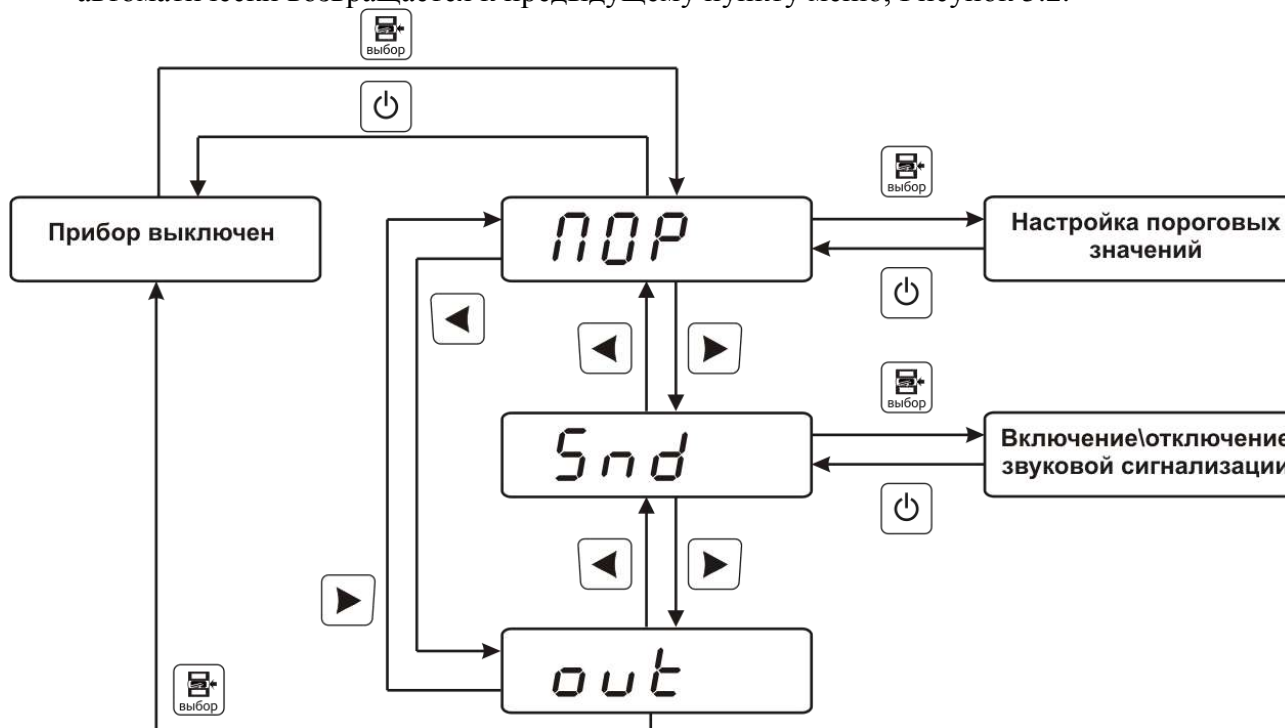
автоматически возвращается к предыдущему пункту меню, Рисунок 3.2.

выбор

Прибор выключен

ПОР

выбор

Настройка пороговых значений

Snd

выбор

Включение\отключение звуковой сигнализации

out

выбор